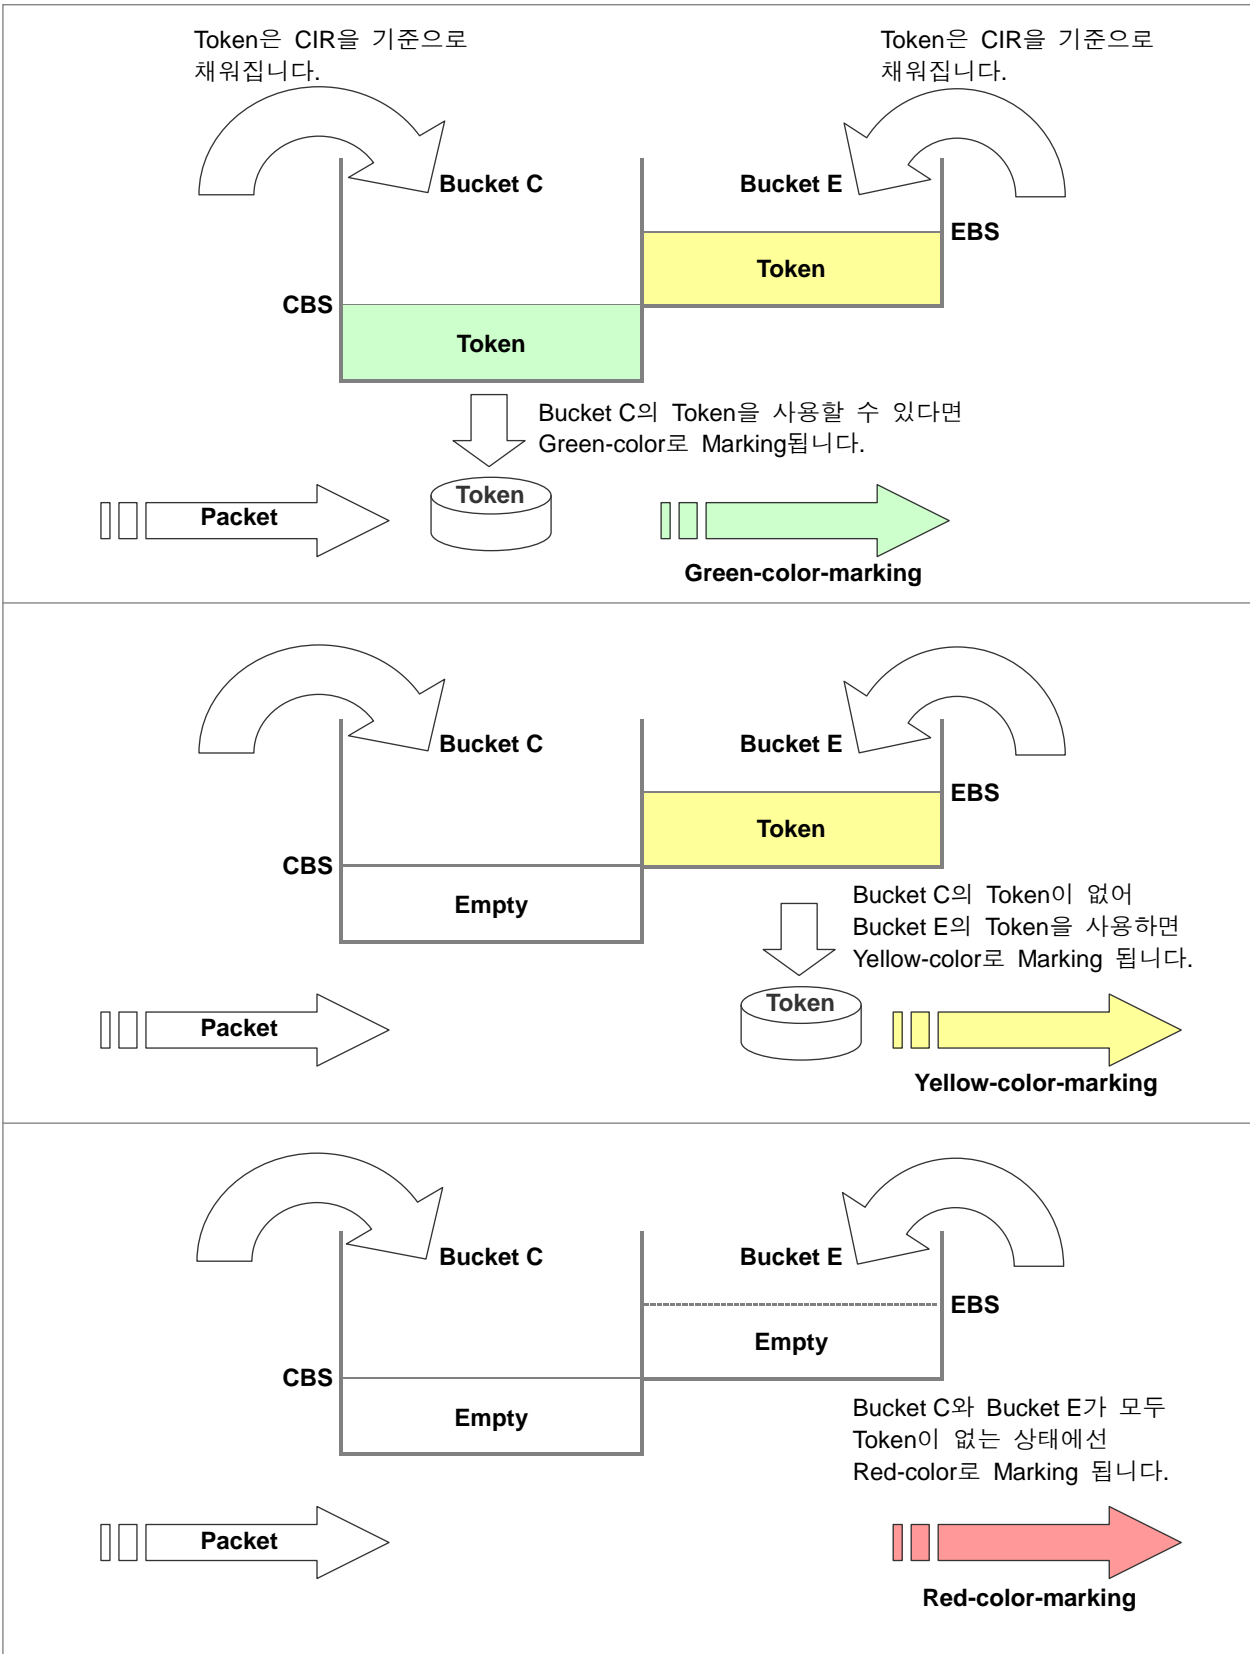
Token은 CIR을 기준으로 채워집니다.

Token은 CIR을 기준으로 채워집니다.

Bucket C

Bucket E

EBS

Token

CBS

Token

Bucket C의 Token을 사용할 수 있다면 Green-color로 Marking됩니다.

Token

Packet

Green-color-marking

Bucket C

Bucket E

EBS

Token

CBS

Empty

Bucket C의 Token이 없어 Bucket E의 Token을 사용하면 Yellow-color로 Marking 됩니다.

Token

Packet

Yellow-color-marking

Bucket C

Bucket E

EBS

Empty

CBS

Empty

Bucket C와 Bucket E가 모두 Token이 없는 상태에선 Red-color로 Marking 됩니다.

Packet

Red-color-marking